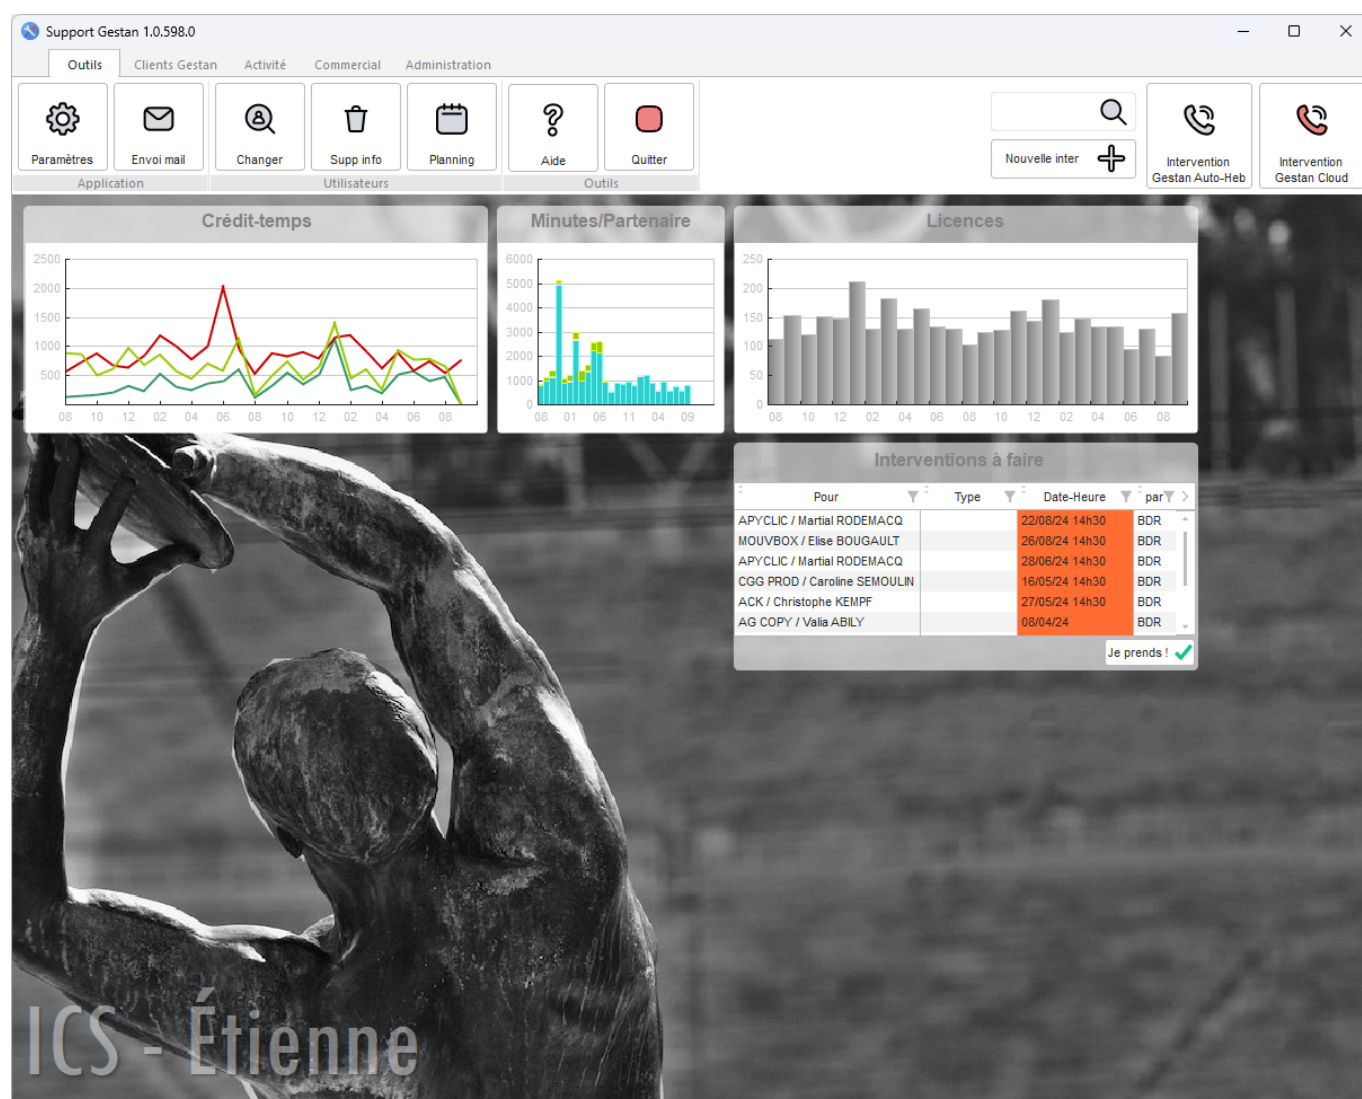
Support Gestan 1.0.598.0

Outils Clients Gestan Activité Commercial Administration

Paramètres Envoi mail Changer Supp info Planning Aide Quitter
Application Utilisateurs Outils

Nouvelle inter

Intervention Gestan Auto-Heb
Intervention Gestan Cloud

Crédit-temps
2500 2000 1500 1000 500
08 10 12 02 04 06 08 10 12 02 04 06 08

Minutes/Partenaire
6000 5000 4000 3000 2000 1000 0
08 01 06 11 04 09

Licences
250 200 150 100 50 0
08 10 12 02 04 06 08 10 12 02 04 06 08

Interventions à faire

| Pour | Type | Date-Heure | par |
|---|---|---|---|
| APYCLIC / Martial RODEMACQ | | 22/08/24 14h30 | BDR |
| MOUVBOX / Elise BOUGAULT | | 26/08/24 14h30 | BDR |
| APYCLIC / Martial RODEMACQ | | 28/06/24 14h30 | BDR |
| CGG PROD / Caroline SEMOULIN | | 16/05/24 14h30 | BDR |
| ACK / Christophe KEMPF | | 27/05/24 14h30 | BDR |
| AG COPY / Valia ABILY | | 08/04/24 | BDR |

Je prends !

ICS - Étienne